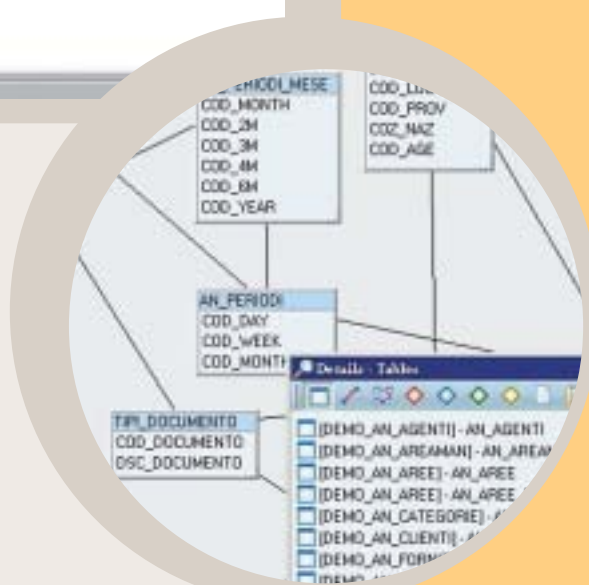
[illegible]ERIODI_MESE
COD_MONTH
COD_2M
COD_3M
COD_4M
COD_6M
COD_YEAR

COD_LU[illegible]
COD_PROV
COZ_NAZ
COD_AGE

AN_PERIODI
COD_DAY
COD_WEEK
COD_MONTH

TIPI_DOCUMENTO
COD_DOCUMENTO
DSC_DOCUMENTO

Details - Tables
[DEMO_AN_AGENTI] - AN_AGENTI
[DEMO_AN_AREAMAN] - AN_AREA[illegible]
[DEMO_AN_AREE] - AN_AREE
[DEMO_AN_AREE] - AN_AREE
[DEMO_AN_CATEGORIE] - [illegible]
[DEMO_AN_CLIENTI] - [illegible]
[DEMO_AN_FORN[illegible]
[DEMO_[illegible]